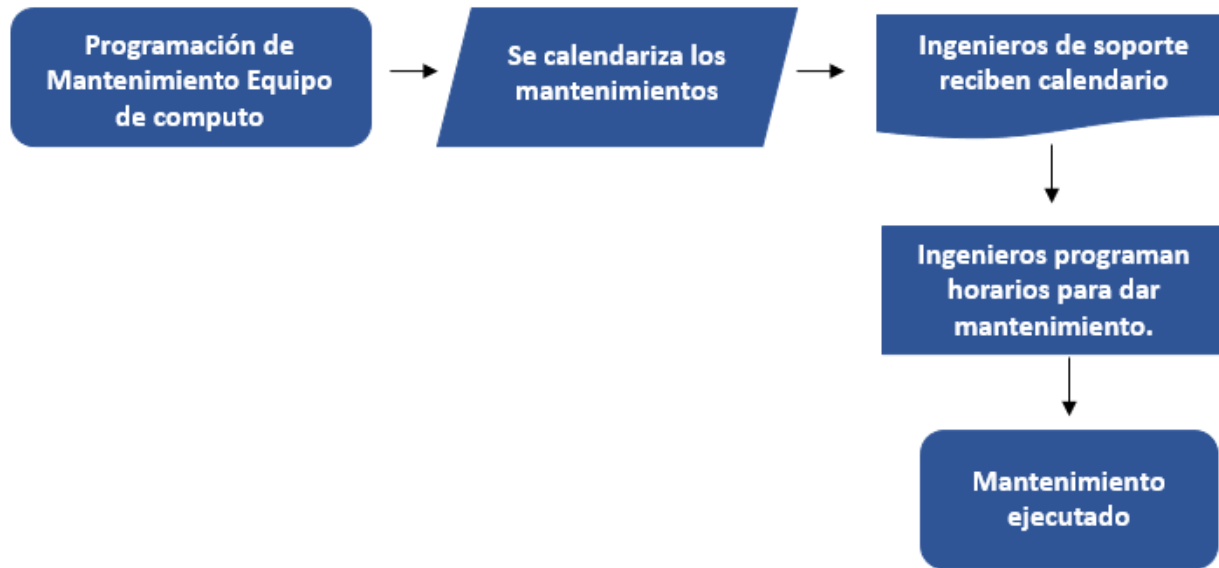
Programación de Mantenimiento Equipo de computo

Se calendariza los mantenimientos

Ingenieros de soporte reciben calendario

Ingenieros programan horarios para dar mantenimiento.

Mantenimiento ejecutado